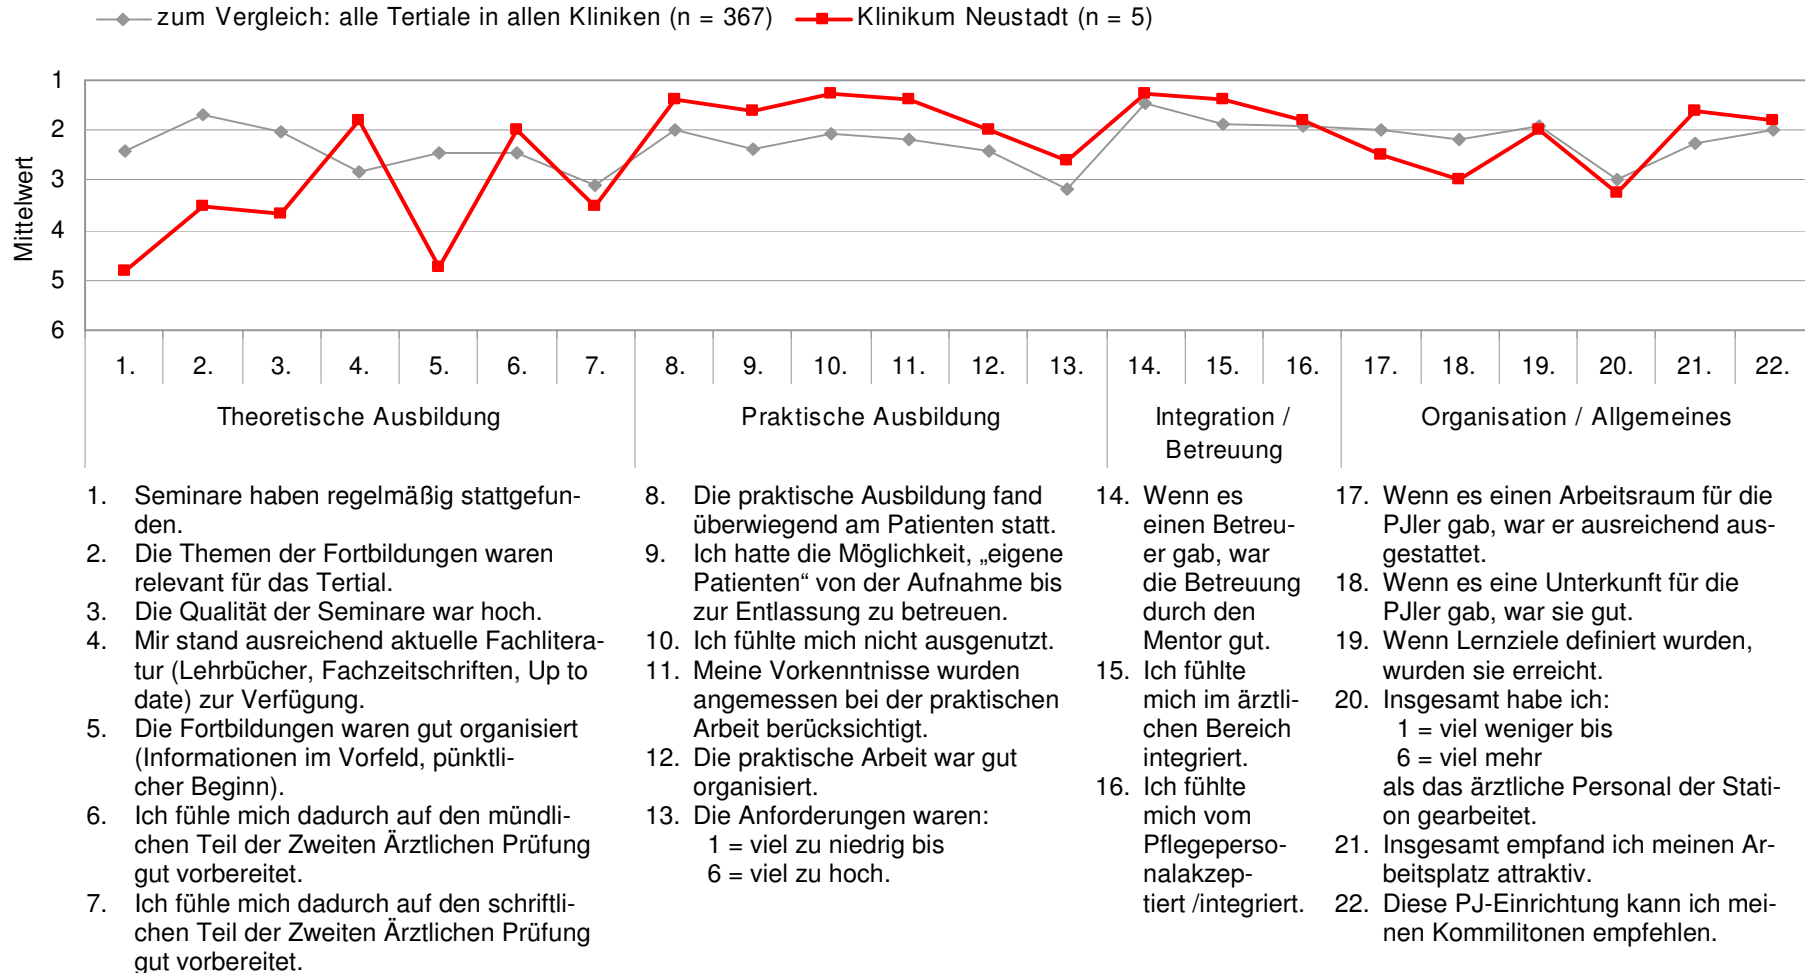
zum Vergleich: alle Tertiale in allen Kliniken (n = 367)  Klinikum Neustadt (n = 5)

Mittelwert

1
2
3
4
5
6

| 1. | 2. | 3. | 4. | 5. | 6. | 7. | 8. | 9. | 10. | 11. | 12. | 13. | 14. | 15. | 16. | 17. | 18. | 19. | 20. | 21. | 22. |
|---|---|---|---|---|---|---|---|---|---|---|---|---|---|---|---|---|---|---|---|---|---|

Theoretische Ausbildung

Praktische Ausbildung

Integration / Betreuung

Organisation / Allgemeines

1. Seminare haben regelmäßig stattgefunden.
2. Die Themen der Fortbildungen waren relevant für das Tertial.
3. Die Qualität der Seminare war hoch.
4. Mir stand ausreichend aktuelle Fachliteratur (Lehrbücher, Fachzeitschriften, Up to date) zur Verfügung.
5. Die Fortbildungen waren gut organisiert (Informationen im Vorfeld, pünktlicher Beginn).
6. Ich fühle mich dadurch auf den mündlichen Teil der Zweiten Ärztlichen Prüfung gut vorbereitet.
7. Ich fühle mich dadurch auf den schriftlichen Teil der Zweiten Ärztlichen Prüfung gut vorbereitet.

8. Die praktische Ausbildung fand überwiegend am Patienten statt.
9. Ich hatte die Möglichkeit, „eigene Patienten“ von der Aufnahme bis zur Entlassung zu betreuen.
10. Ich fühlte mich nicht ausgenutzt.
11. Meine Vorkenntnisse wurden angemessen bei der praktischen Arbeit berücksichtigt.
12. Die praktische Arbeit war gut organisiert.
13. Die Anforderungen waren:
1 = viel zu niedrig bis
6 = viel zu hoch.

14. Wenn es einen Betreuer gab, war die Betreuung durch den Mentor gut.
15. Ich fühlte mich im ärztlichen Bereich integriert.
16. Ich fühlte mich vom Pflegepersonalakzeptiert /integriert.

17. Wenn es einen Arbeitsraum für die PJler gab, war er ausreichend ausgestattet.
18. Wenn es eine Unterkunft für die PJler gab, war sie gut.
19. Wenn Lernziele definiert wurden, wurden sie erreicht.
20. Insgesamt habe ich:
1 = viel weniger bis
6 = viel mehr
als das ärztliche Personal der Station gearbeitet.
21. Insgesamt empfand ich meinen Arbeitsplatz attraktiv.
22. Diese PJ-Einrichtung kann ich meinen Kommilitonen empfehlen.